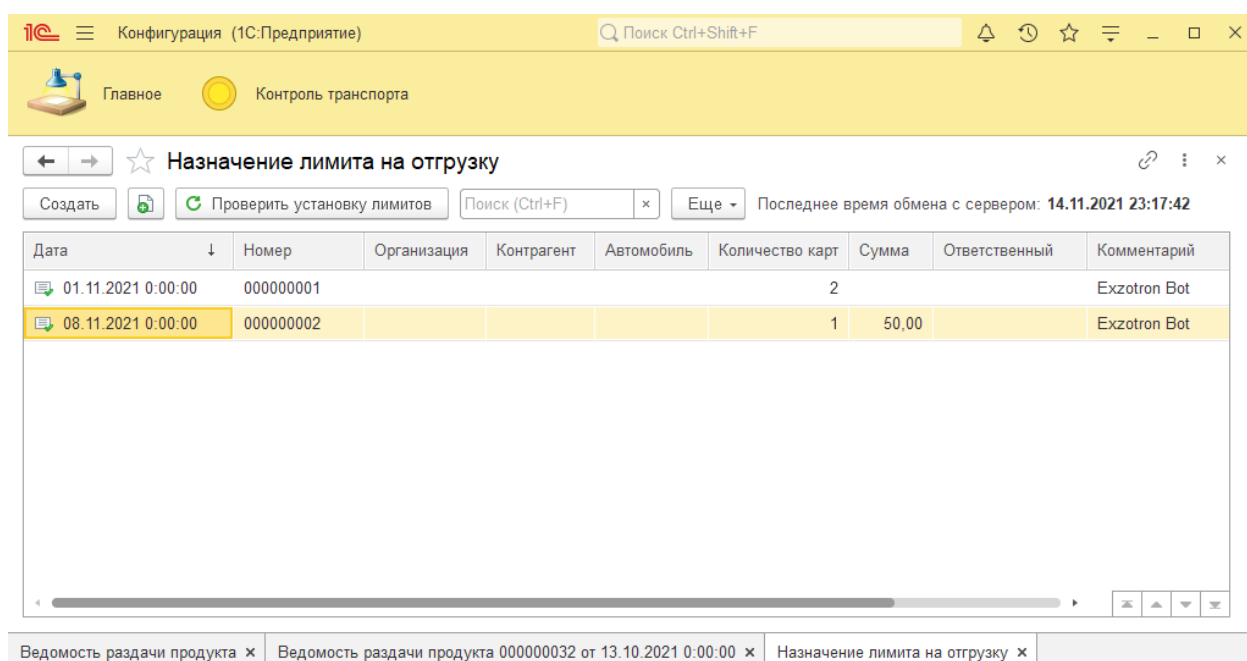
1С Конфигурация (1С:Предприятие) Поиск Ctrl+Shift+F

Главное Контроль транспорта

Назначение лимита на отгрузку

Создать Проверить установку лимитов Поиск (Ctrl+F) × Еще Последнее время обмена с сервером: 14.11.2021 23:17:42

| Дата | Номер | Организация | Контрагент | Автомобиль | Количество карт | Сумма | Ответственный | Комментарий |
|---|---|---|---|---|---|---|---|---|
| 01.11.2021 0:00:00 | 000000001 | | | | 2 | | | Exzotron Bot |
| 08.11.2021 0:00:00 | 000000002 | | | | 1 | 50,00 | | Exzotron Bot |

Ведомость раздачи продукта × Ведомость раздачи продукта 000000032 от 13.10.2021 0:00:00 × Назначение лимита на отгрузку ×